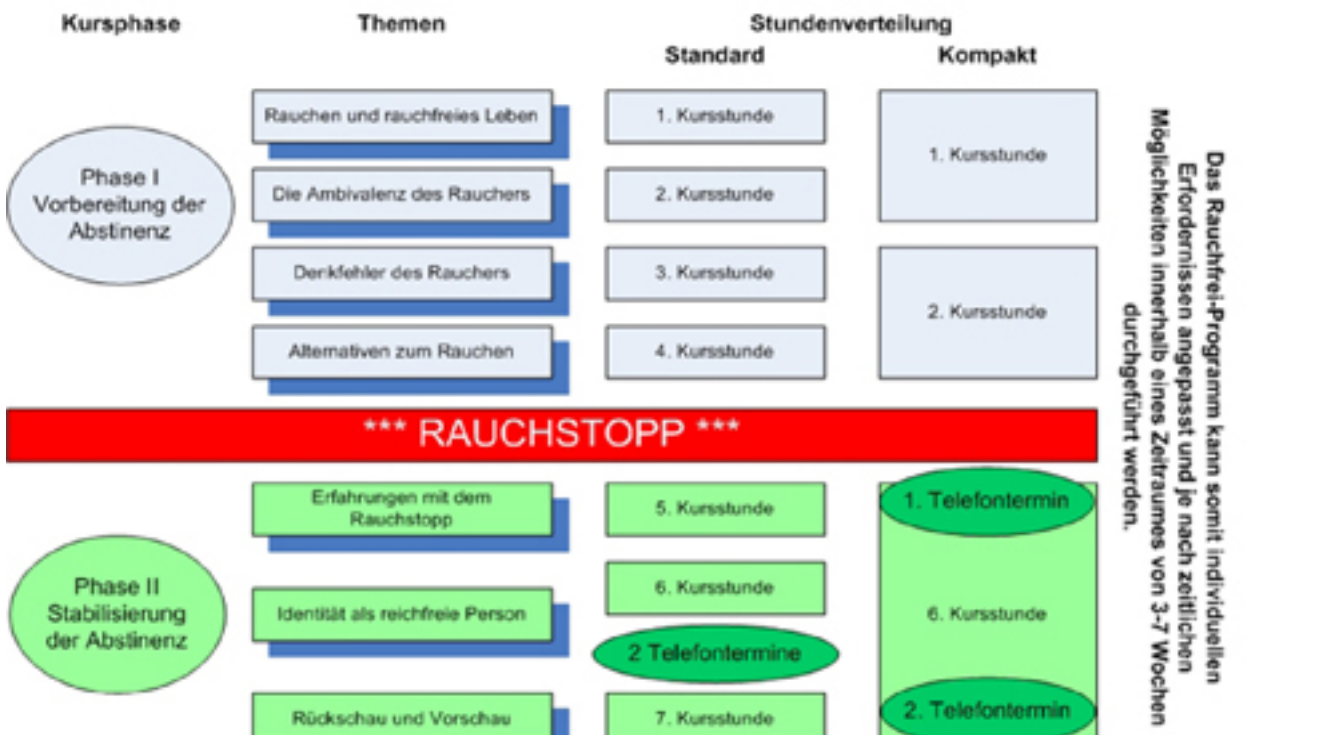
Kursphase

Themen

Stundenverteilung

Standard

Kompakt

Phase I Vorbereitung der Abstinenz

Rauchen und rauchfreies Leben

1. Kursstunde

1. Kursstunde

Die Ambivalenz des Rauchers

2. Kursstunde

Denkfehler des Rauchers

3. Kursstunde

2. Kursstunde

Alternativen zum Rauchen

4. Kursstunde

*** RAUCHSTOPP ***

Erfahrungen mit dem Rauchstopp

5. Kursstunde

1. Telefontermin

Phase II Stabilisierung der Abstinenz

6. Kursstunde

Identität als reichfreie Person

6. Kursstunde

2 Telefontermine

Rückschau und Vorschau

7. Kursstunde

2. Telefontermin

Das Rauchfrei-Programm kann somit individuellen Erfordernissen angepasst und je nach zeitlichen Möglichkeiten innerhalb eines Zeitraumes von 3-7 Wochen durchgeführt werden.